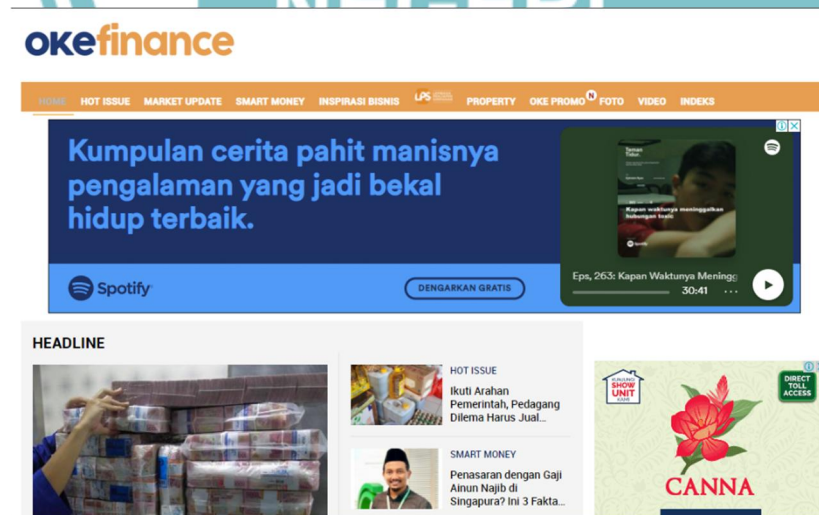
okefinance

HOME HOT ISSUE MARKET UPDATE SMART MONEY INSPIRASI BISNIS LPS PROPERTY OKE PROMO N FOTO VIDEO INDEKS

Kumpulan cerita pahit manisnya pengalaman yang jadi bekal hidup terbaik.

Spotify

DENGARKAN GRATIS

Teman Tidur

Kapan waktunya meninggalkan hubungan toxic

Eps, 263: Kapan Waktunya Meningg

30:41

HEADLINE

HOT ISSUE

Ikuti Arahan Pemerintah, Pedagang Dilema Harus Jual...

SMART MONEY

Penasaran dengan Gaji Ainun Najib di Singapura? Ini 3 Fakta...

SHOW UNIT

DIRECT TOLL ACCESS

CANNA